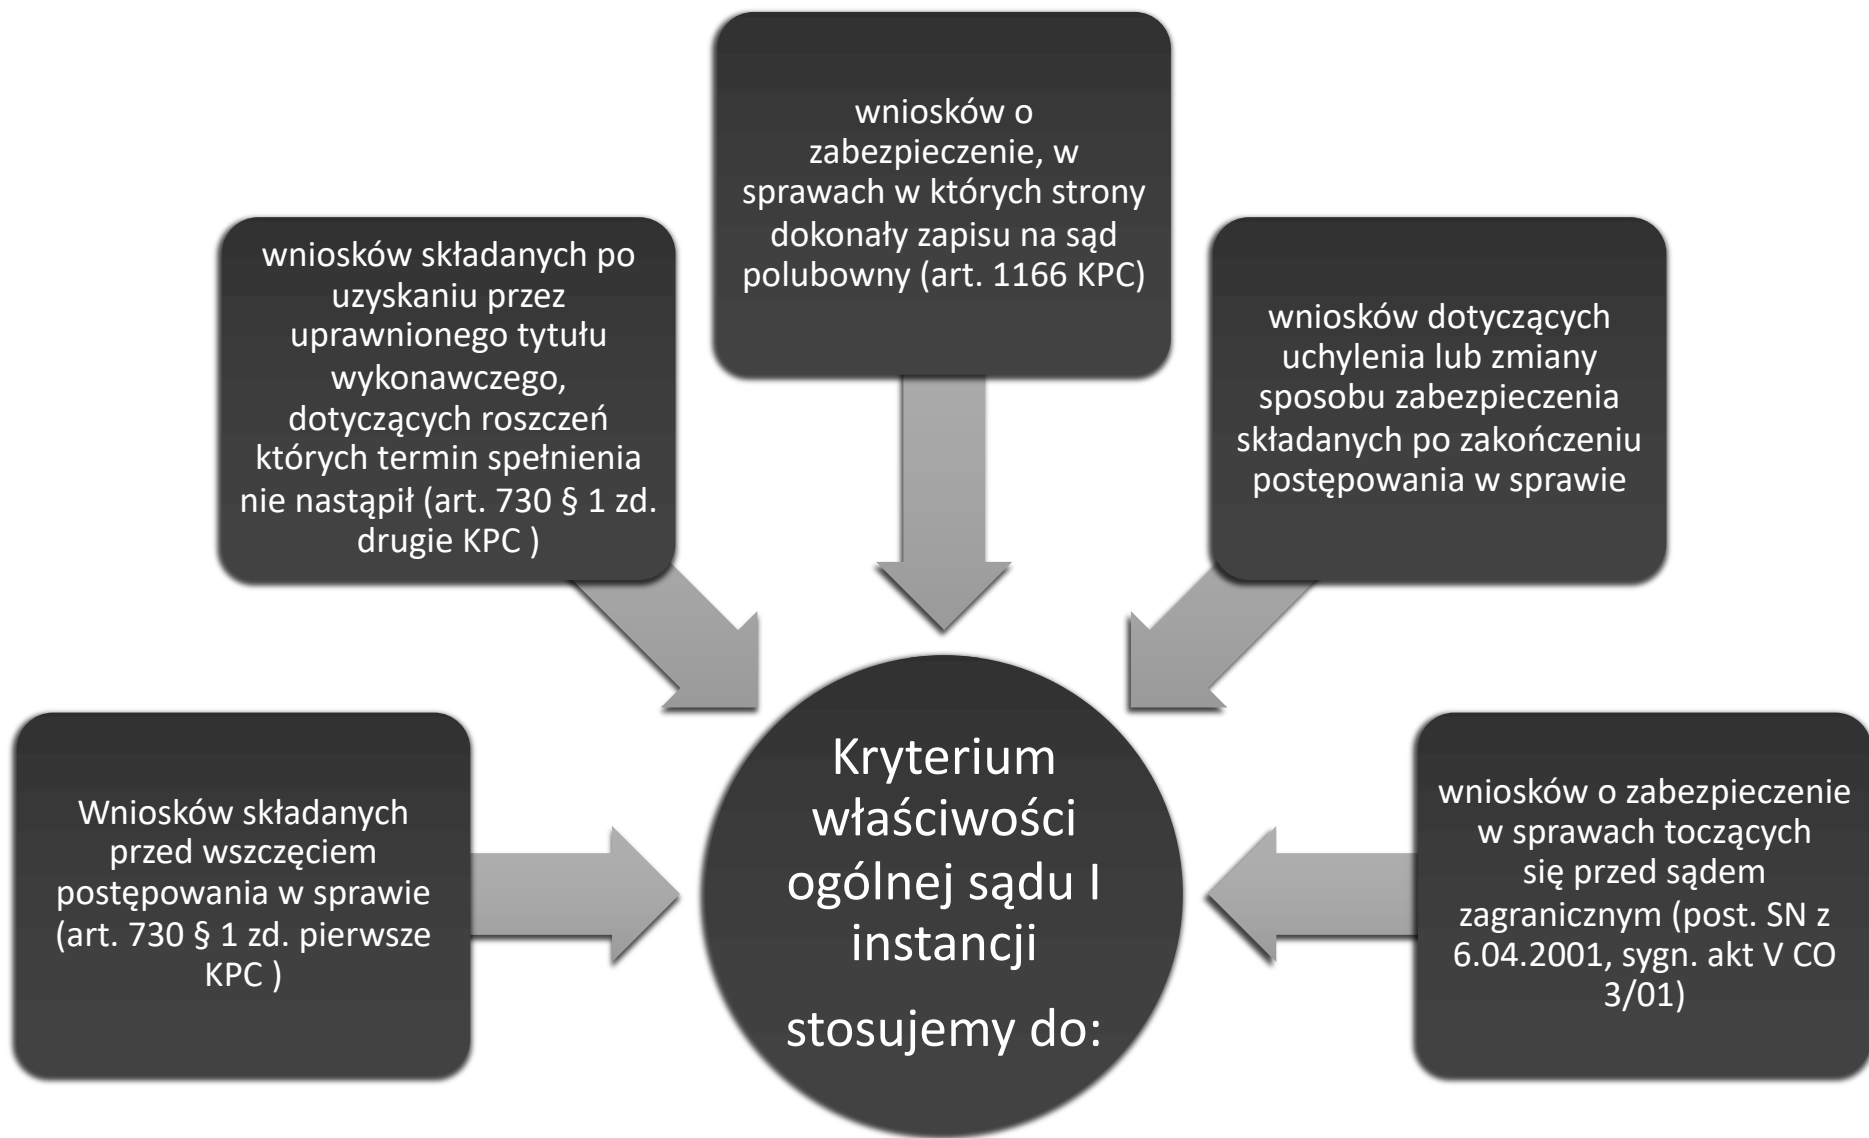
wniosków o zabezpieczenie, w sprawach w których strony dokonały zapisu na sąd polubowny (art. 1166 KPC)

wniosków składanych po uzyskaniu przez uprawnionego tytułu wykonawczego, dotyczących roszczeń których termin spełnienia nie nastąpił (art. 730 § 1 zd. drugie KPC )

wniosków dotyczących uchylenia lub zmiany sposobu zabezpieczenia składanych po zakończeniu postępowania w sprawie

Wniosków składanych przed wszczęciem postępowania w sprawie (art. 730 § 1 zd. pierwsze KPC )

Kryterium właściwości ogólnej sądu I instancji

stosujemy do:

wniosków o zabezpieczenie w sprawach toczących się przed sądem zagranicznym (post. SN z 6.04.2001, sygn. akt V CO 3/01)